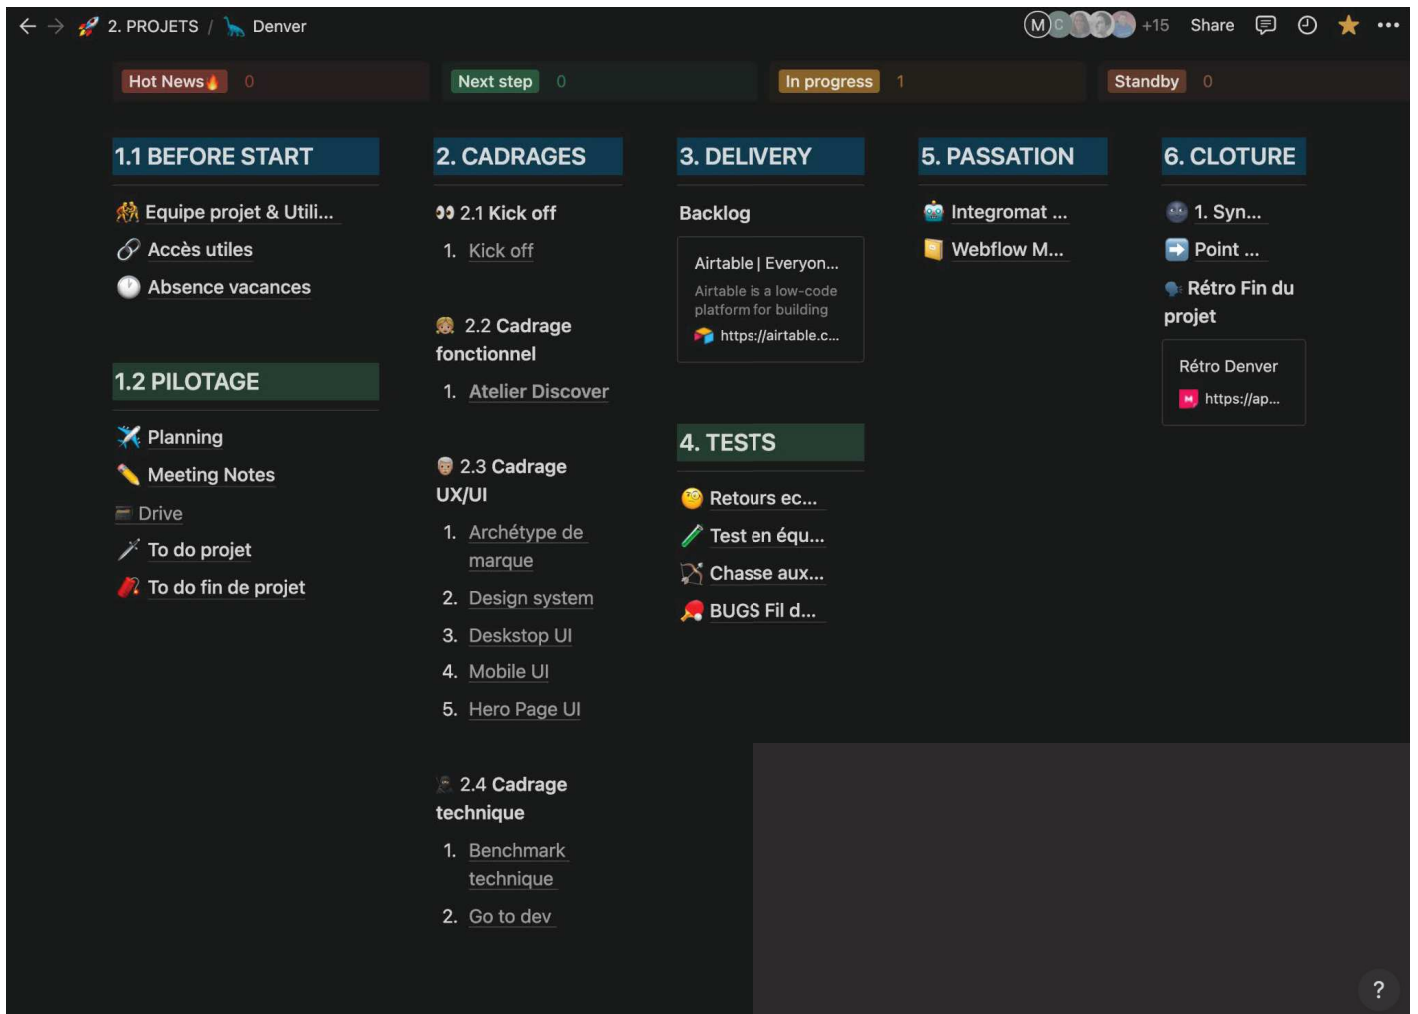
2. PROJETS / Denver

M C +15 Share

Hot News 0

Next step 0

In progress 1

Standby 0

1.1 BEFORE START

Equipe projet & Utili...

Accès utiles

Absence vacances

1.2 PILOTAGE

Planning

Meeting Notes

Drive

To do projet

To do fin de projet

2. CADRAGES

2.1 Kick off

1. Kick off

2.2 Cadrage fonctionnel

1. Atelier Discover

2.3 Cadrage UX/UI

1. Archétype de marque

2. Design system

3. Deskstop UI

4. Mobile UI

5. Hero Page UI

2.4 Cadrage technique

1. Benchmark technique

2. Go to dev

3. DELIVERY

Backlog

Airtable | Everyon...

Airtable is a low-code platform for building

https://airtable.c...

4. TESTS

Retours ec...

Test en équ...

Chasse aux...

BUGS Fil d...

5. PASSATION

Integromat ...

Webflow M...

6. CLOTURE

1. Syn...

Point ...

Rétro Fin du projet

Rétro Denver

https://ap...

?